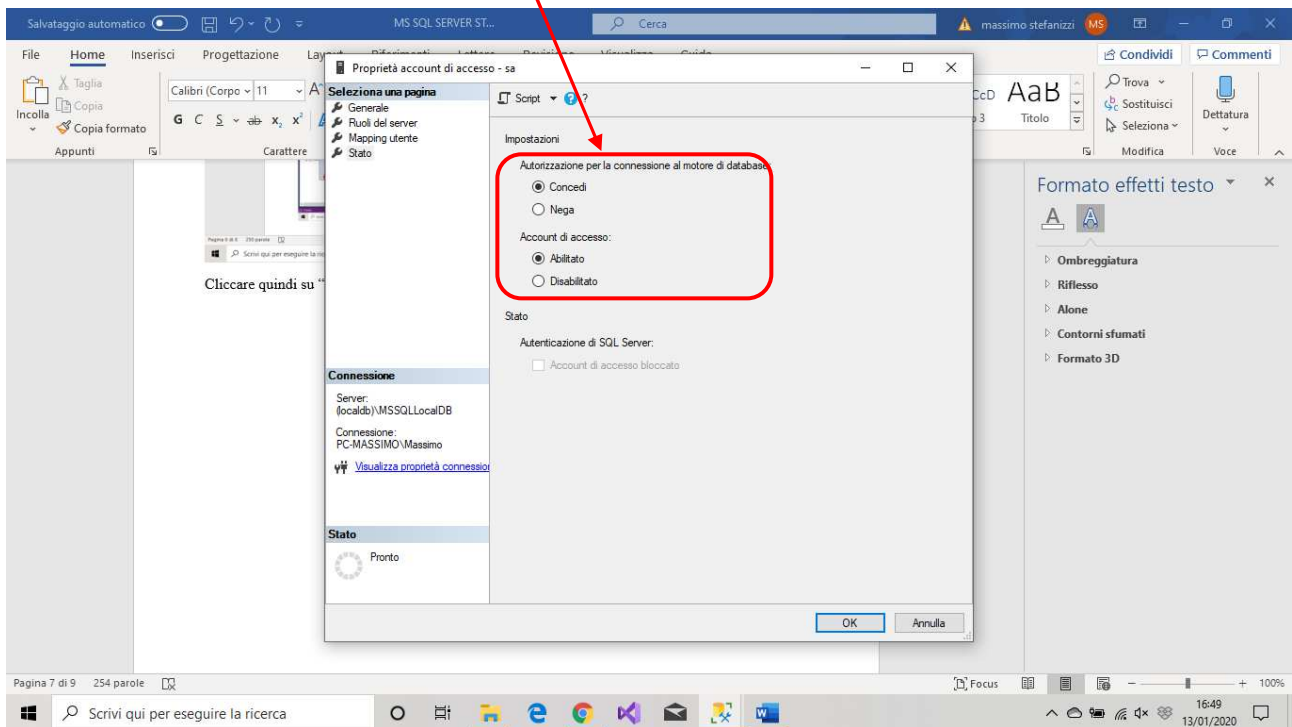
Salvataggio automatico MS SQL SERVER ST... Cerca massimo stefanizzi MS

File Home Inserisci Progettazione Layout Riferimenti Lettere Revisione Visualizza Guida Condividi Commenti

Incolla Taglia Copia Copia formato Appunti Calibri (Corpo 11 Carattere AaB Titolo Trova Sostituisci Seleziona Modifica Dettatura Voce

Proprietà account di accesso - sa

Seleziona una pagina
Generale
Ruoli del server
Mapping utente
Stato

Script ?

Impostazioni

Autorizzazione per la connessione al motore di database:
Concedi
Nega

Account di accesso:
Abilitato
Disabilitato

Stato

Autenticazione di SQL Server:
Account di accesso bloccato

Connessione

Server:
(localdb)\MSSQLLocalDB

Connessione:
PC-MASSIMO\Massimo

Visualizza proprietà connessio

Stato

Pronto

OK Annulla

Cliccare quindi su "

Formato effetti testo
Ombreggiatura
Riflesso
Alone
Contorni sfumati
Formato 3D

Pagina 7 di 9 254 parole Focus 100%

Scrivi qui per eseguire la ricerca 16:49 13/01/2020